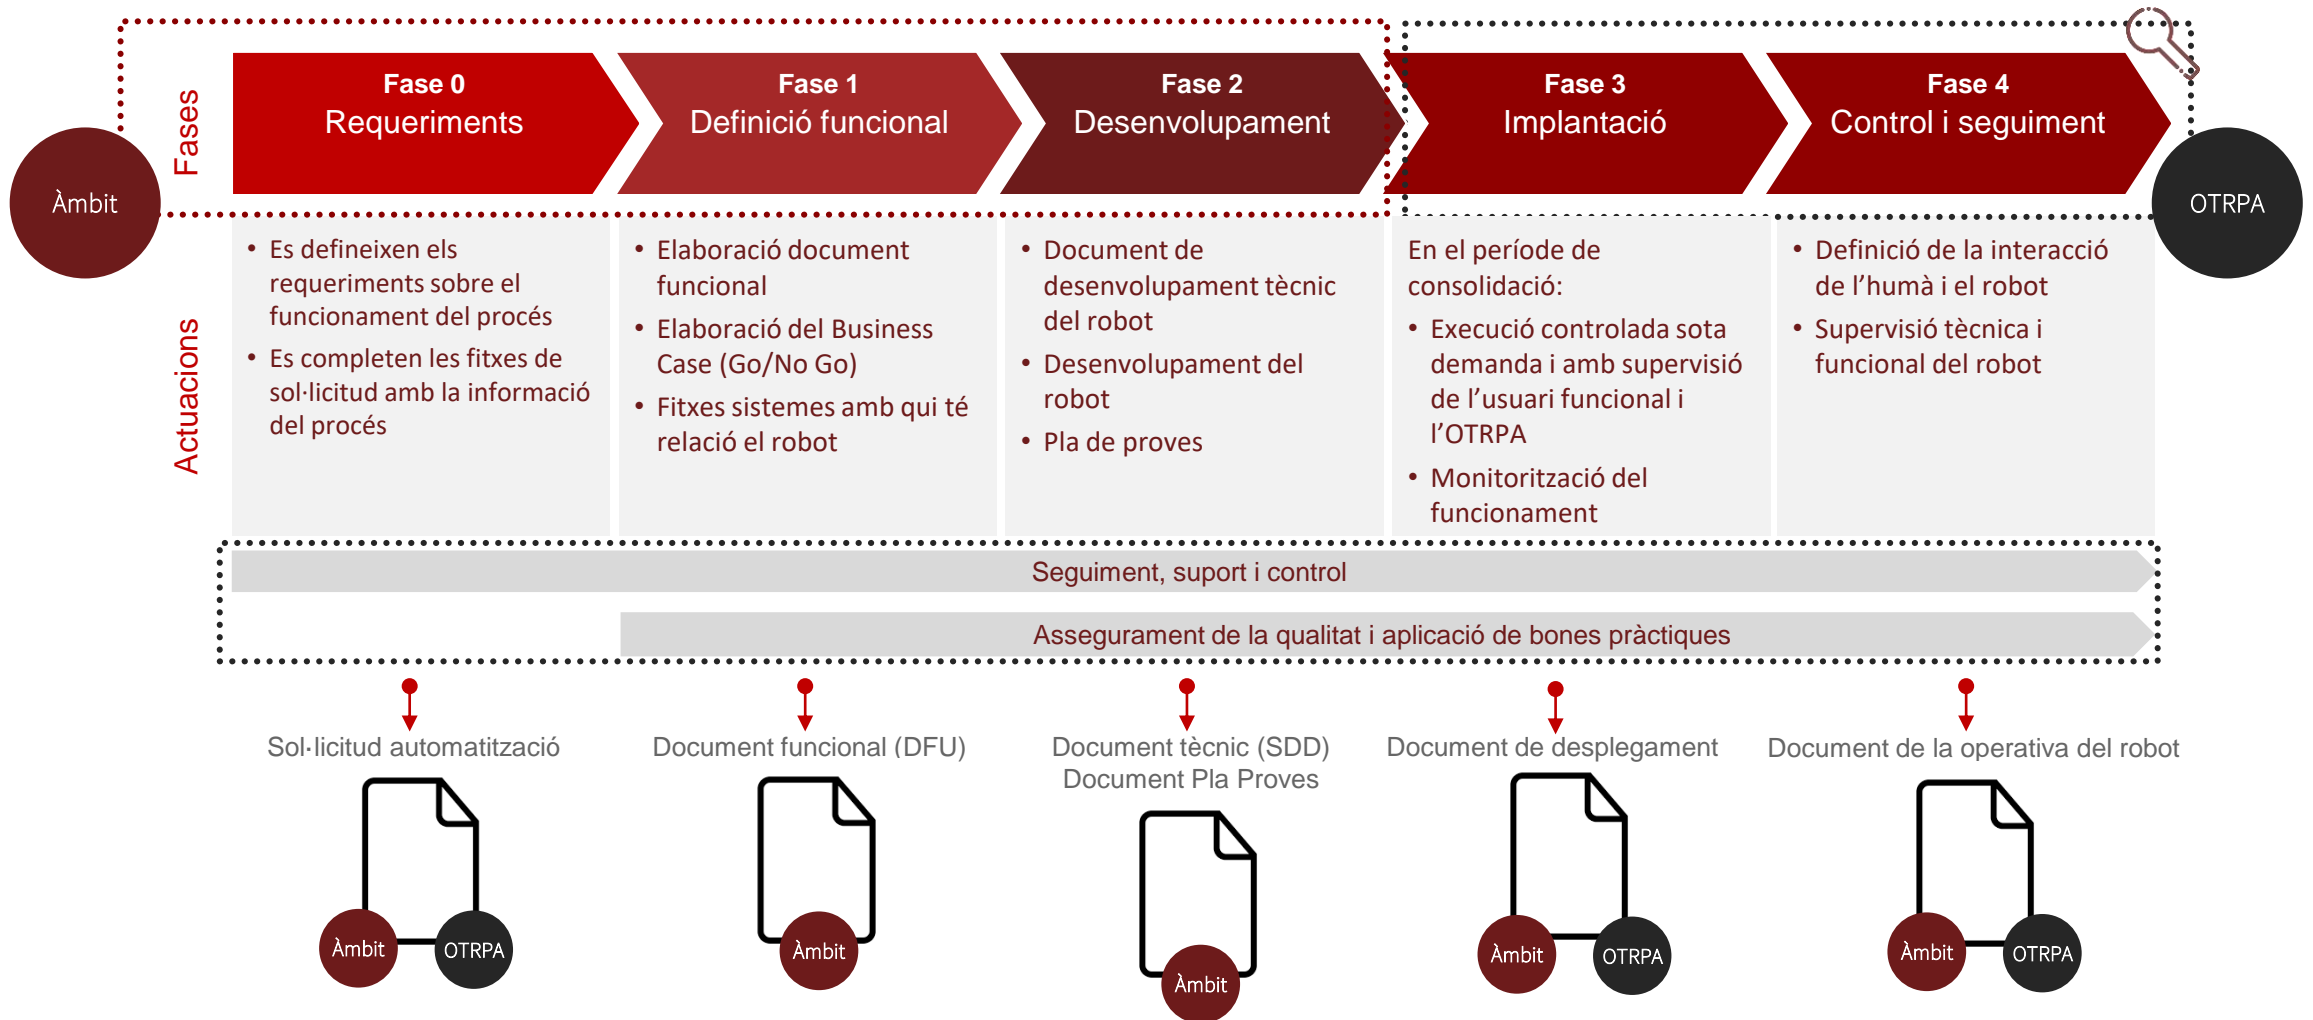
Àmbit

Fases

Fase 0
Requeriments

Fase 1
Definició funcional

Fase 2
Desenvolupament

Fase 3
Implantació

Fase 4
Control i seguiment

OTRPA

Actuacions

• Es defineixen els requeriments sobre el funcionament del procés
• Es completen les fitxes de sol·licitud amb la informació del procés

• Elaboració document funcional
• Elaboració del Business Case (Go/No Go)
• Fitxes sistemes amb qui té relació el robot

• Document de desenvolupament tècnic del robot
• Desenvolupament del robot
• Pla de proves

En el període de consolidació:
• Execució controlada sota demanda i amb supervisió de l'usuari funcional i l'OTRPA
• Monitorització del funcionament

• Definició de la interacció de l'humà i el robot
• Supervisió tècnica i funcional del robot

Seguiment, suport i control

Assegurament de la qualitat i aplicació de bones pràctiques

Sol·licitud automatització
Àmbit OTRPA

Document funcional (DFU)
Àmbit

Document tècnic (SDD)
Document Pla Proves
Àmbit

Document de desplegament
Àmbit OTRPA

Document de la operativa del robot
Àmbit OTRPA